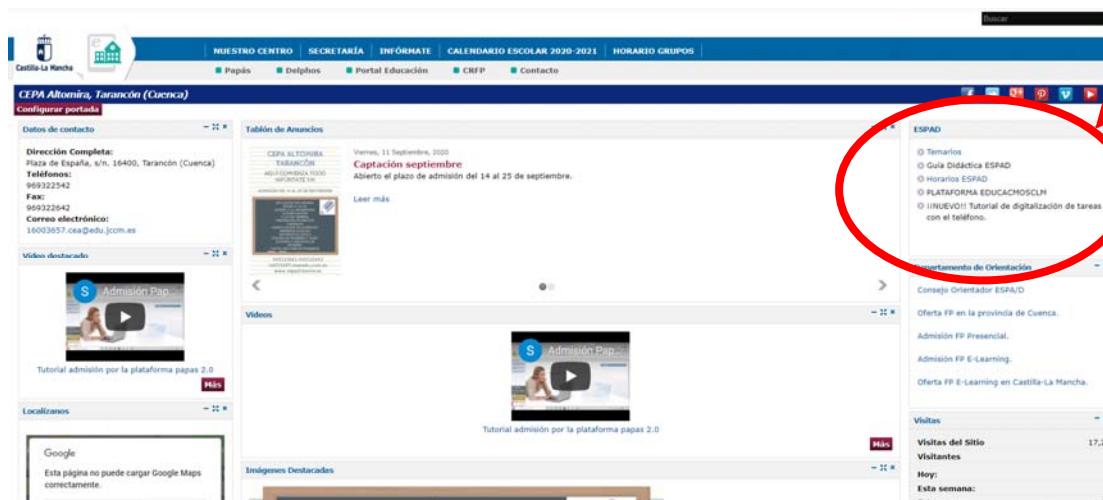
Buscar

Castilla-La Mancha

NUESTRO CENTRO | SECRETARÍA | INFÓRMATE | CALENDARIO ESCOLAR 2020-2021 | HORARIO GRUPOS

Papás | Delphos | Portal Educación | CRFP | Contacto

CEPA Altomira, Tarancón (Cuenca)
Configurar portada

Datos de contacto

Dirección Completa:
Plaza de España, s/n. 16400, Tarancón (Cuenca)
Teléfonos:
969322542
Fax:
969322642
Correo electrónico:
16003657.cea@edu.jccm.es

Vídeo destacado

Admisión Pap...

Tutorial admisión por la plataforma papas 2.0
Más

Localízanos

Google
Esta página no puede cargar Google Maps correctamente.

Tablón de Anuncios

CEPA ALTOMIRA TARANCÓN
AQUÍ COMIENZA TODO
INFÓRMATE YA

Viernes, 11 Septiembre, 2020
Captación septiembre
Abierto el plazo de admisión del 14 al 25 de septiembre.
Leer más

Videos

Admisión Pap...

Tutorial admisión por la plataforma papas 2.0
Más

Imágenes Destacadas

ESPAD

Temarios
Guía Didáctica ESPAD
Horarios ESPAD
PLATAFORMA EDUCACMOSCLM
¡¡NUEVO!! Tutorial de digitalización de tareas con el teléfono.

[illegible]partamento de Orientación

Consejo Orientador ESPA/D
Oferta FP en la provincia de Cuenca.
Admisión FP Presencial.
Admisión FP E-Learning.
Oferta FP E-Learning en Castilla-La Mancha.

Visitas

Visitas del Sitio 17,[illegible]
Visitantes
Hoy:
Esta semana: